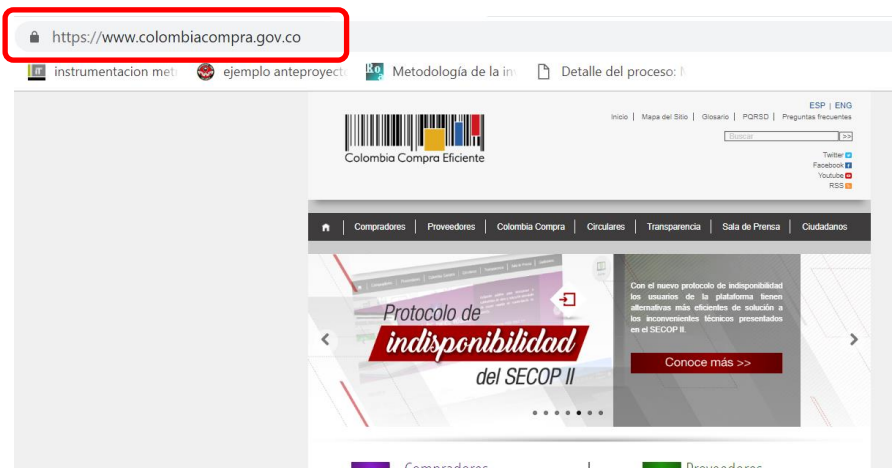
https://www.colombiacompra.gov.co

instrumentacion met ejemplo anteproyecto Metodología de la in Detalle del proceso:

ESP | ENG

Inicio | Mapa del Sitio | Glosario | PQRSD | Preguntas frecuentes

Buscar >>

Colombia Compra Eficiente

Twitter
Facebook
Youtube
RSS

Compradores | Proveedores | Colombia Compra | Circulares | Transparencia | Sala de Prensa | Ciudadanos

Protocolo de indisponibilidad del SECOP II

Con el nuevo protocolo de indisponibilidad los usuarios de la plataforma tienen alternativas más eficientes de solución a los inconvenientes técnicos presentados en el SECOP II.

Conoce más >>

Compradores Proveedores